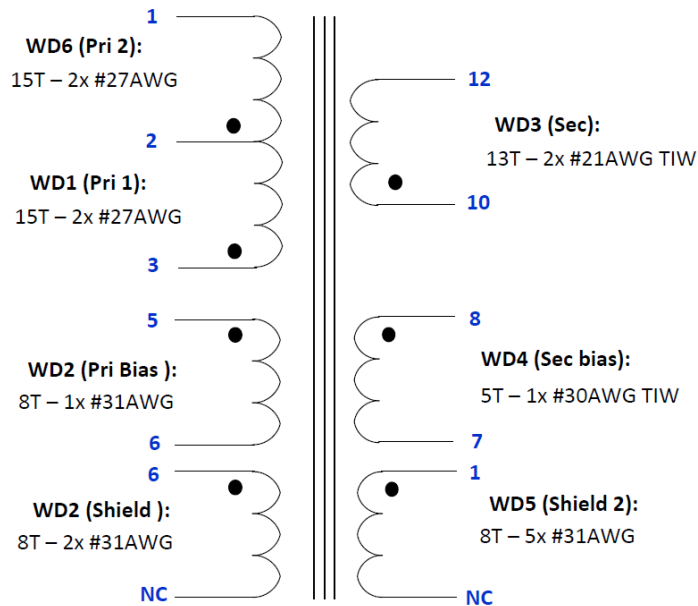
1

WD6 (Pri 2):
15T – 2x #27AWG

2

WD1 (Pri 1):
15T – 2x #27AWG

3

12

WD3 (Sec):
13T – 2x #21AWG TIW

10

5

WD2 (Pri Bias ):
8T – 1x #31AWG

6

8

WD4 (Sec bias):
5T – 1x #30AWG TIW

7

6

WD2 (Shield ):
8T – 2x #31AWG

NC

1

WD5 (Shield 2):
8T – 5x #31AWG

NC